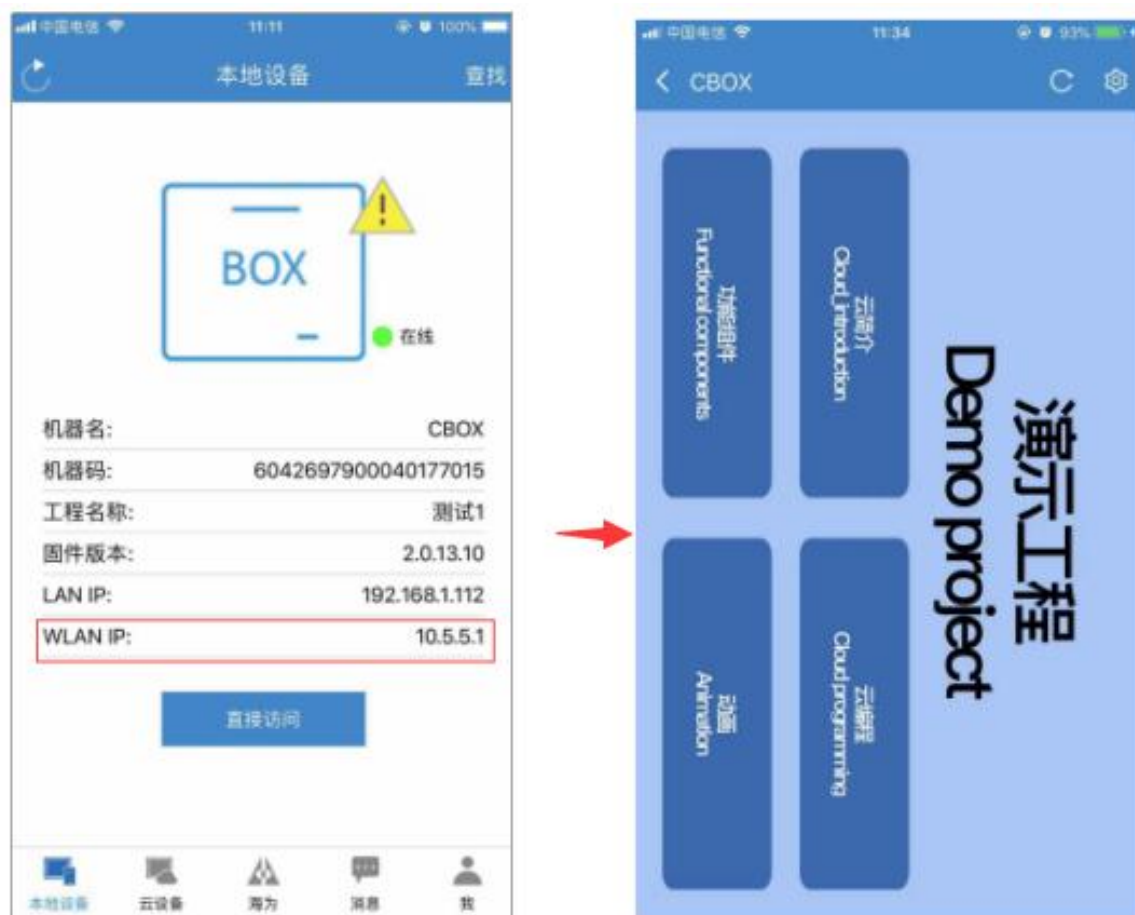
中国电信 11:11 100%

本地设备 查找

BOX

在线

机器名: CBOX
机器码: 6042697900040177015
工程名称: 测试1
固件版本: 2.0.13.10
LAN IP: 192.168.1.112
WLAN IP: 10.5.5.1

直接访问

本地设备 云设备 海为 消息 我

中国电信 11:34 93%

CBOX

功能组件
Functional components

云简介
Cloud introduction

演示工程
Demo project

动画
Animation

云编程
Cloud programming